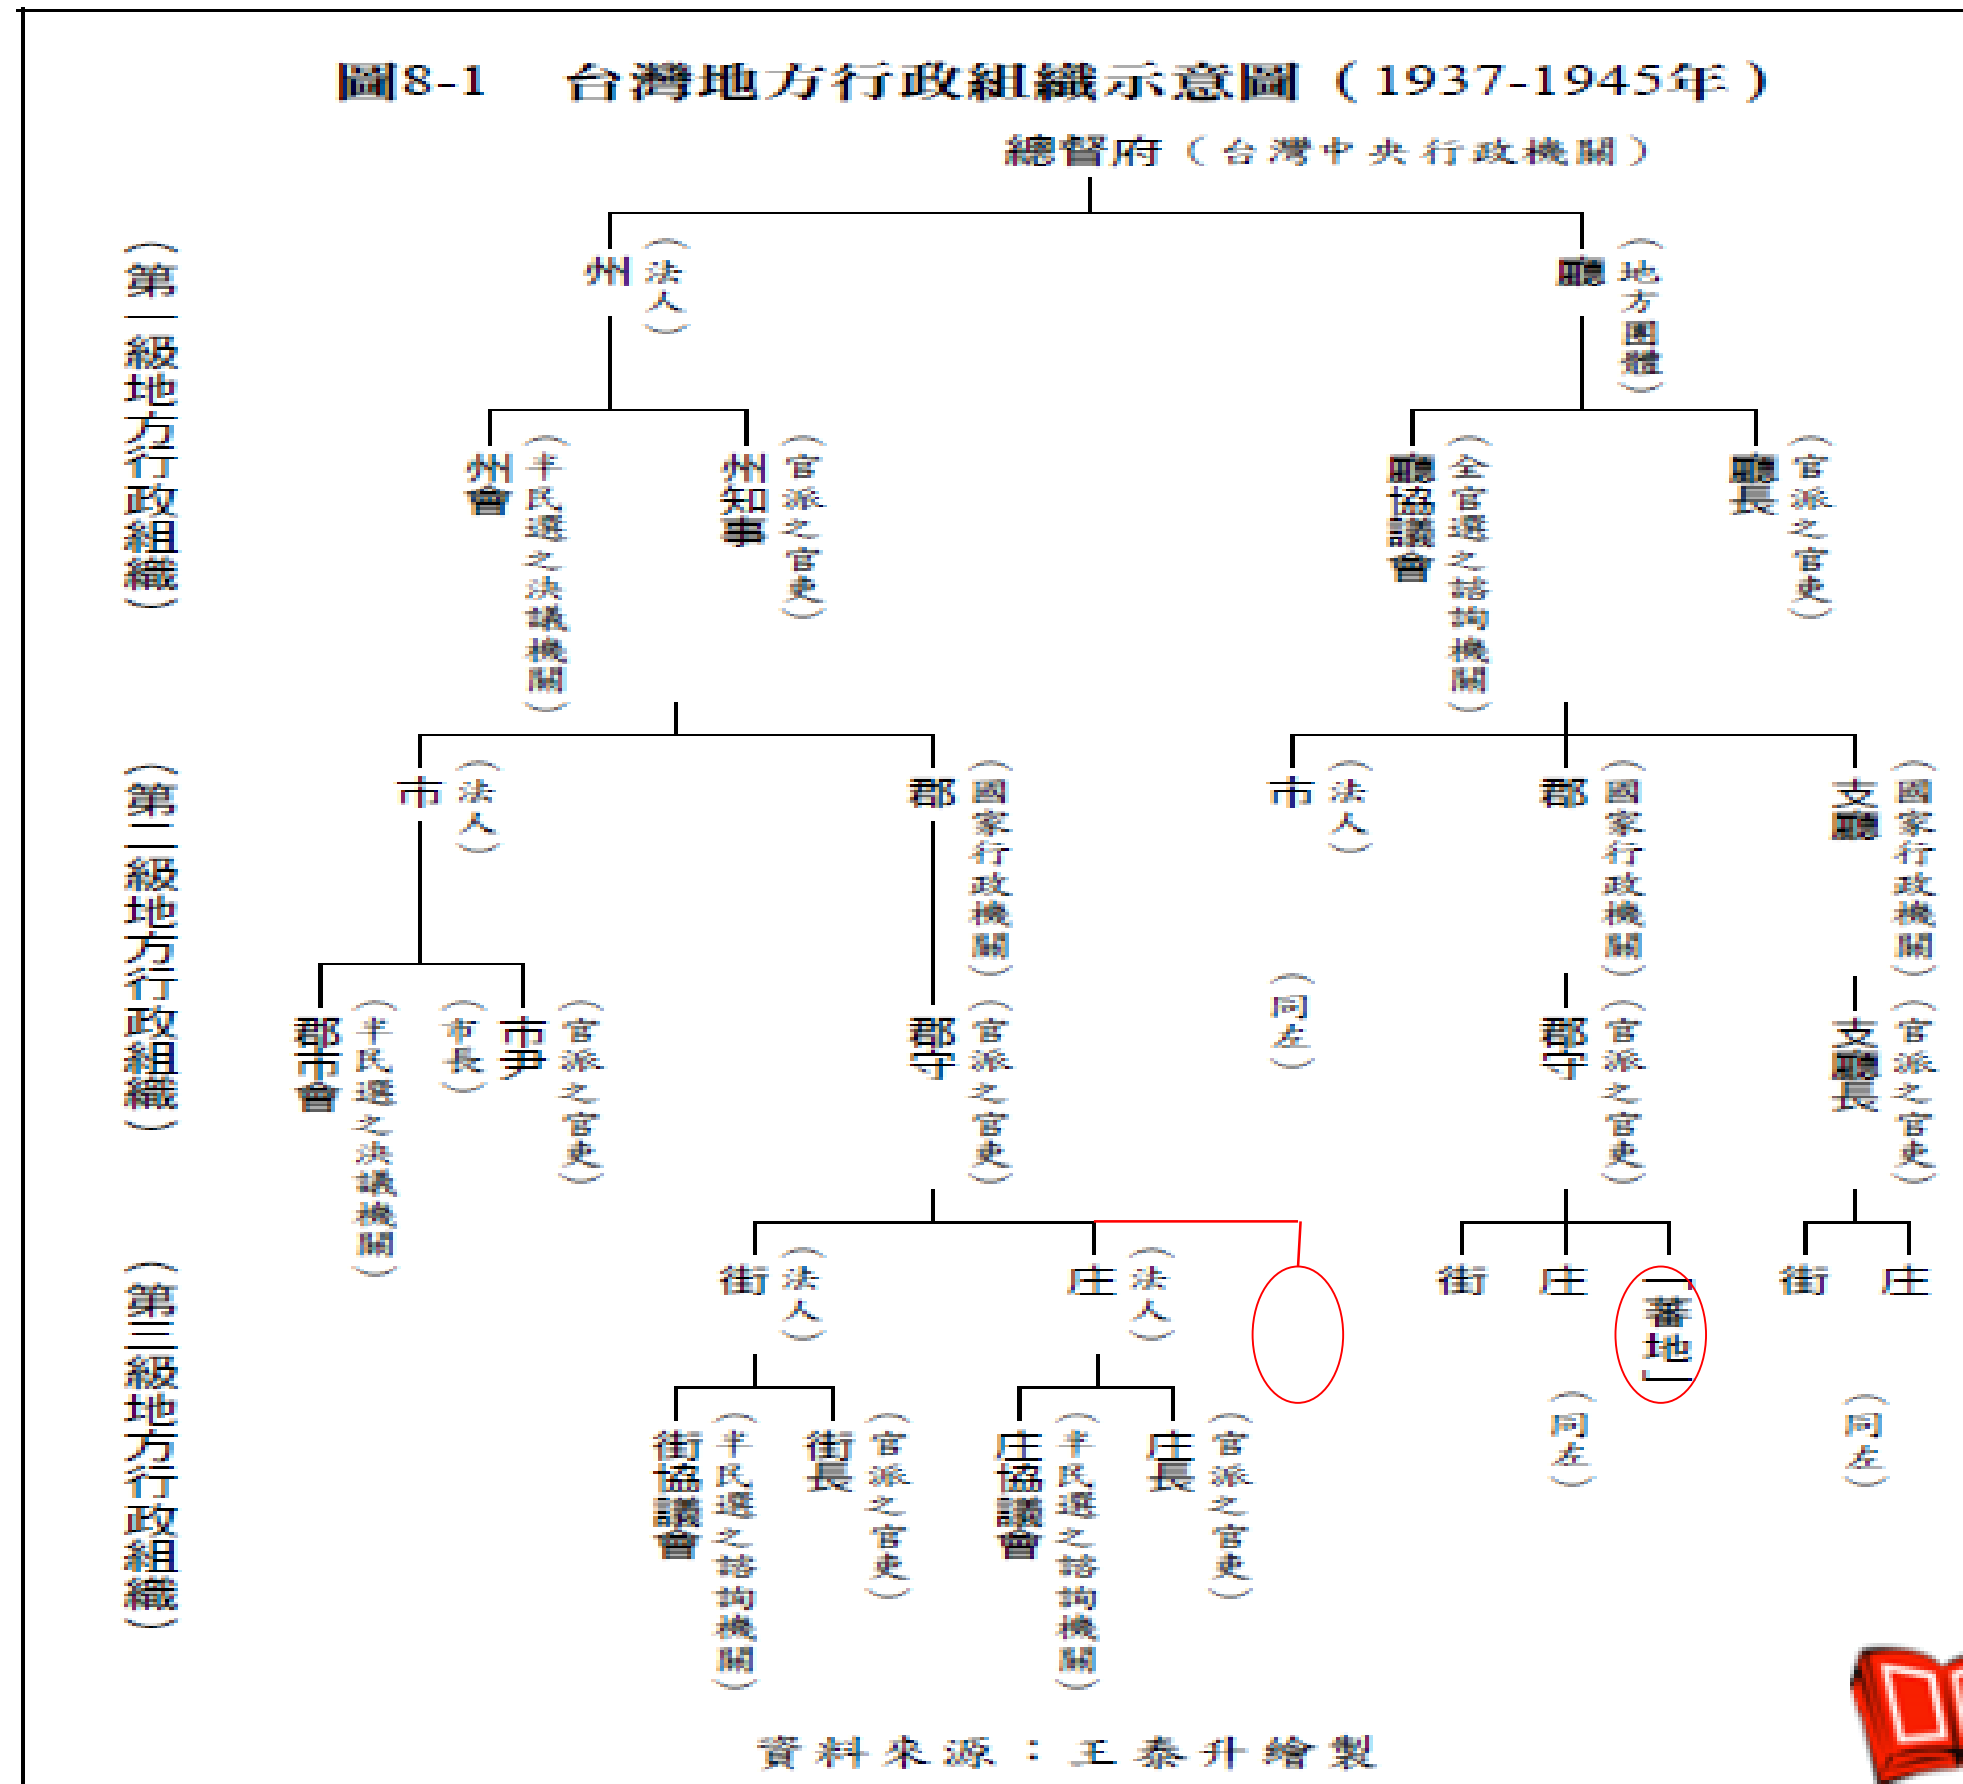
圖8-1　台灣地方行政組織示意圖（1937-1945年）

總督府（台灣中央行政機關）

（第一級地方行政組織）

州（法人）

廳（地方團體）

州會（半民選之決議機關）

州知事（官派之官吏）

廳協議會（全官選之諮詢機關）

廳長（官派之官吏）

（第二級地方行政組織）

市（法人）

郡（國家行政機關）

市（法人）

郡（國家行政機關）

支廳（國家行政機關）

郡市會（半民選之決議機關）

（市長）

市尹（官派之官吏）

郡守（官派之官吏）

（同左）

郡守（官派之官吏）

支廳長（官派之官吏）

（第三級地方行政組織）

街（法人）

庄（法人）

街

庄

「蕃地」

街

庄

街協議會（半民選之諮詢機關）

街長（官派之官吏）

庄協議會（半民選之諮詢機關）

庄長（官派之官吏）

（同左）

（同左）

資料來源：王泰升繪製